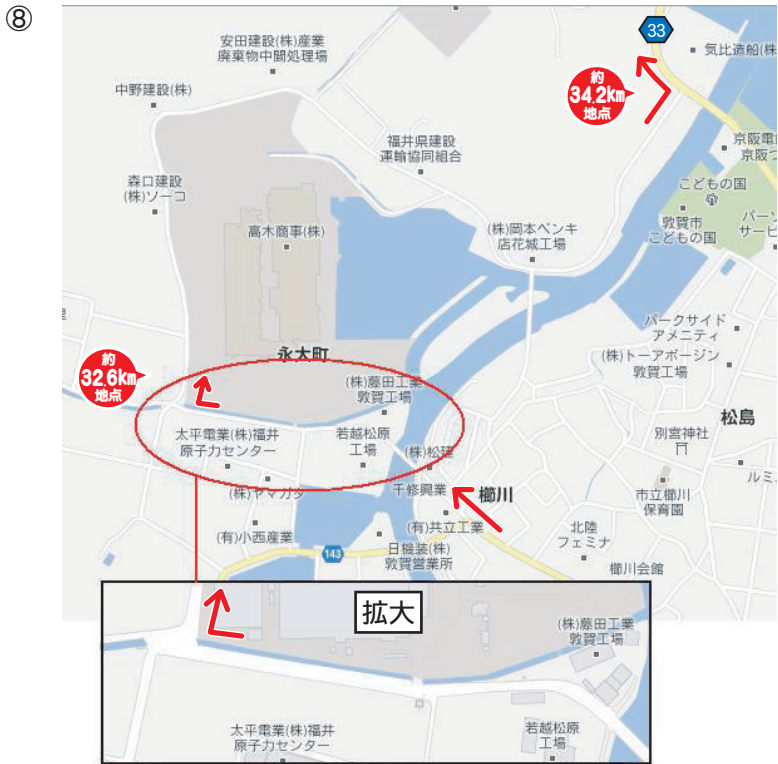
⑧

33

気比途船(株

約 34.2km 地点

安田建設(株)産業 廃棄物中間処理場

中野建設(株)

福井県建設 運輸協同組合

京阪電 京阪つ

森口建設 (株)ソーコ

こどもの国

敦賀市 こどもの国

パー サービ

高木商事(株)

(株)岡本ペンキ 店花城工場

パークサイド アメニティ

(株)トーアボージン 敦賀工場

永大町

約 32.6km 地点

(株)藤田工業 敦賀工場

松島

太平電業(株)福井 原子力センター

若越松原 工場

別宮神社

(株)松建

ルミ

(株)ヤマガタ

千修興業

櫛川

市立櫛川 保育園

(有)共立工業

(有)小西産業

北陸 フェミナ

143

日機装(株) 敦賀営業所

櫛川会館

拡大

(株)藤田工業 敦賀工場

太平電業(株)福井 原子力センター

若越松原 工場